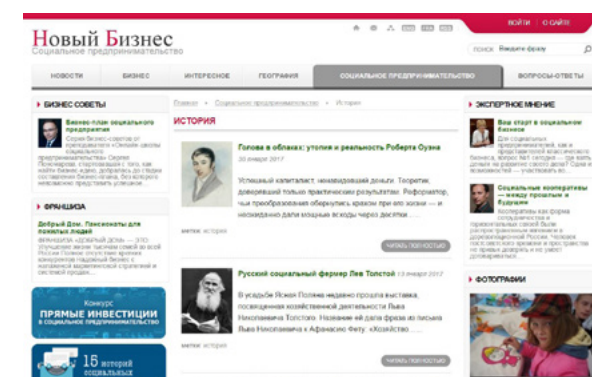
Новый Бизнес
Социальное предпринимательство

ВОЙТИ | О САЙТЕ

поиск Введите фразу

НОВОСТИ | БИЗНЕС | ИНТЕРЕСНОЕ | ГЕОГРАФИЯ | СОЦИАЛЬНОЕ ПРЕДПРИНИМАТЕЛЬСТВО | ВОПРОСЫ-ОТВЕТЫ

БИЗНЕС СОВЕТЫ

Бизнес-план социального предприятия

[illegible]

ФРАНШИЗА

Добрый Дом. Пансионаты для пожилых людей

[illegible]

Конкурс
ПРЯМЫЕ ИНВЕСТИЦИИ
в социальное предпринимательство

15 историй социальных

Главная » Социальное предпринимательство » История

ИСТОРИЯ

Голова в облаках: утопия и реальность Роберта Оуэна 20 января 2017

Успешный капиталист, ненавидевший деньги. Теоретик, доверявший только практическим результатам. Реформатор, чьи преобразования обернулись крахом при его жизни — и незаконно дали мощные всходы через десятки ...

метки: история

ЧИТАТЬ ПОЛНОСТЬЮ

Русский социальный фермер Лев Толстой 13 января 2017

В усадьбе Ясная Поляна недавно прошла выставка, посвященная хозяйственной деятельности Льва Николаевича Толстого. Название ей дала фраза из письма Льва Николаевича к Афанасию Фету: «Хозяйство...

метки: история

ЧИТАТЬ ПОЛНОСТЬЮ

ЭКСПЕРТНОЕ МНЕНИЕ

Ваш старт в социальном бизнесе

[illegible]

Социальные кооперативы — между прошлым и будущим

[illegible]

ФОТОГРАФИИ